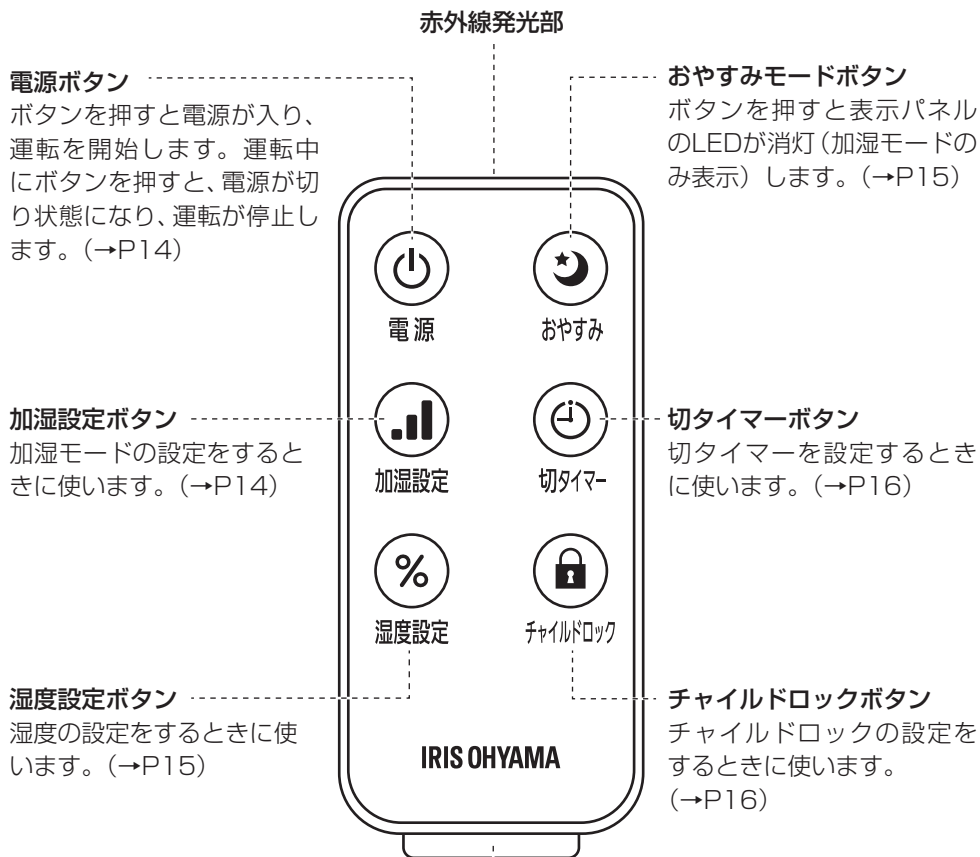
赤外線発光部

電源ボタン
ボタンを押すと電源が入り、運転を開始します。運転中にボタンを押すと、電源が切り状態になり、運転が停止します。（→P14）

おやすみモードボタン
ボタンを押すと表示パネルのLEDが消灯（加湿モードのみ表示）します。（→P15）

電源

おやすみ

加湿設定ボタン
加湿モードの設定をするときに使います。（→P14）

加湿設定

切タイマー

切タイマーボタン
切タイマーを設定するときに使います。（→P16）

%

湿度設定

チャイルドロック

湿度設定ボタン
湿度の設定をするときに使います。（→P15）

IRIS OHYAMA

チャイルドロックボタン
チャイルドロックの設定をするときに使います。（→P16）